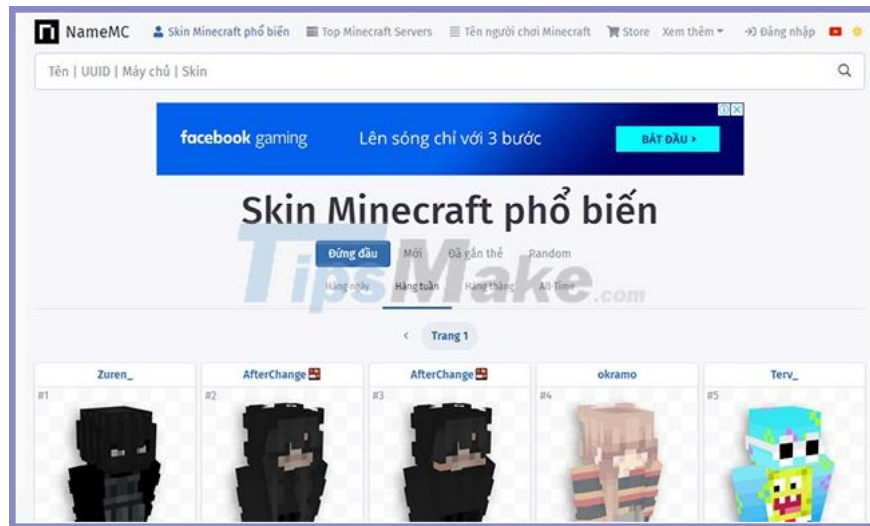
NameMC Skin Minecraft phổ biến Top Minecraft Servers Tên người chơi Minecraft Store Xem thêm Đăng nhập

Tên | UUID | Máy chủ | Skin

facebook gaming Lên sóng chỉ với 3 bước BẮT ĐẦU ›

Skin Minecraft phổ biến

Đứng đầu Mới Đã gắn thẻ Random

Hàng ngày Hàng tuần Hàng tháng All-Time

TipsMake.com

‹ Trang 1

Zuren_ #1

AfterChange #2

AfterChange #3

okramo #4

Terv_ #5